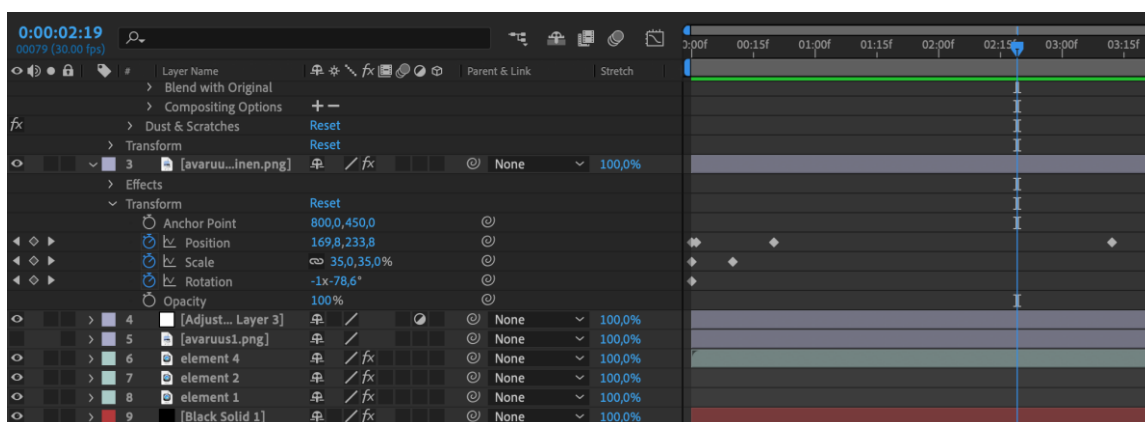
0:00:02:19
00079 (30.00 fps)

Layer Name | Parent & Link | Stretch

0:00f 00:15f 01:00f 01:15f 02:00f 02:15f 03:00f 03:15f

> Blend with Original
> Compositing Options +−
fx > Dust & Scratches Reset
> Transform Reset
3 [avaruu...inen.png] None 100,0%
> Effects
Transform Reset
Anchor Point 800,0,450,0
Position 169,8,233,8
Scale 35,0,35,0%
Rotation -1x-78,6°
Opacity 100%
4 [Adjust... Layer 3] None 100,0%
5 [avaruus1.png] None 100,0%
6 element 4 None 100,0%
7 element 2 None 100,0%
8 element 1 None 100,0%
9 [Black Solid 1] None 100,0%